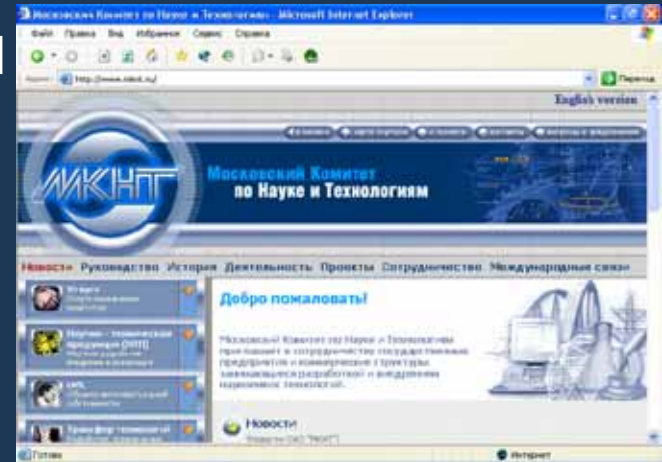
Московский Комитет по Науке и Технологиям - Microsoft Internet Explorer

Файл Правка Вид Избранное Сервис Справка

Адрес http://www.mknt.ru/ Переход

English version

Московский Комитет по Науке и Технологиям

МКНТ

Новости Руководство История Деятельность Проекты Сотрудничество Международные связи

Услуги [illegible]

Научно - техническая продукция (НТП) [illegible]

ИС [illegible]

Трансфер технологий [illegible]

Добро пожаловать!

Московский Комитет по Науке и Технологиям приглашает к сотрудничеству государственные предприятия и коммерческие структуры, занимающиеся разработкой и внедрением наукоемких технологий.

Новости

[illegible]

Готово

Интернет